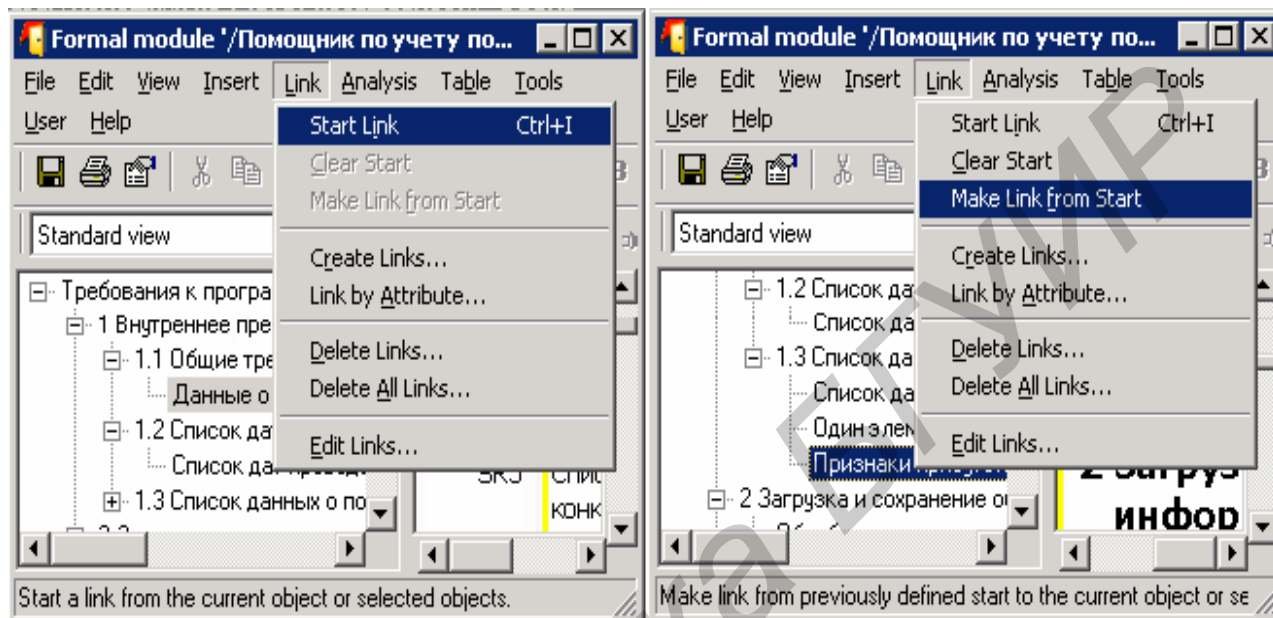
Formal module '/Помощник по учету по...

File Edit View Insert Link Analysis Table Tools

User Help

Start Link Ctrl+I

Clear Start

Make Link from Start

Create Links...

Link by Attribute...

Delete Links...

Delete All Links...

Edit Links...

Standard view

Требования к програ

1 Внутреннее пре

1.1 Общие тре

Данные о

1.2 Список да

Список да

1.3 Список данных о по

SRS

конк

Start a link from the current object or selected objects.

Formal module '/Помощник по учету по...

File Edit View Insert Link Analysis Table Tools

User Help

Start Link Ctrl+I

Clear Start

Make Link from Start

Create Links...

Link by Attribute...

Delete Links...

Delete All Links...

Edit Links...

Standard view

1.2 Список да

Список да

1.3 Список да

Список да

Один элем

Признаки

2 Загрузка и сохранение о

2 Загруз

инфор

Make link from previously defined start to the current object or se

БГУИР